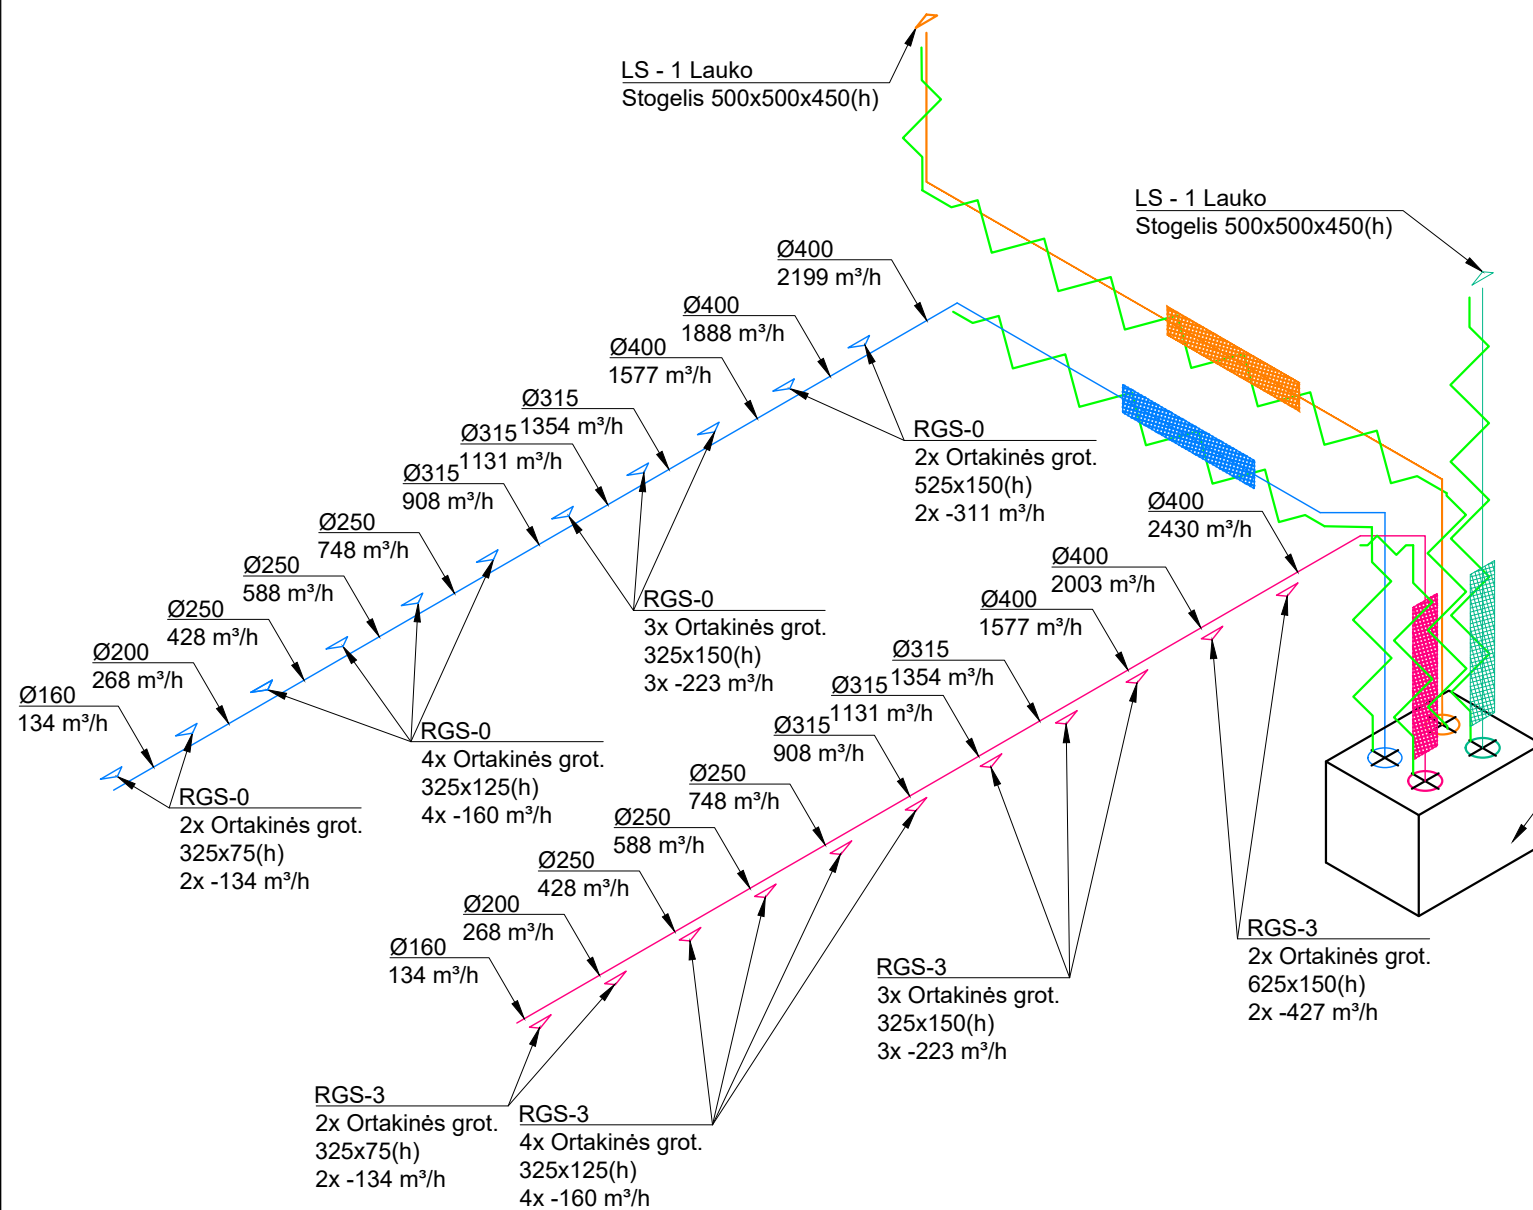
LS - 1 Lauko
Stogelis 500x500x450(h)

LS - 1 Lauko
Stogelis 500x500x450(h)

Ø400
2199 m³/h

Ø400
1888 m³/h

Ø400
1577 m³/h

Ø315
1354 m³/h

Ø315
1131 m³/h

Ø315
908 m³/h

Ø250
748 m³/h

Ø250
588 m³/h

Ø250
428 m³/h

Ø200
268 m³/h

Ø160
134 m³/h

RGS-0
2x Ortakinės grot.
525x150(h)
2x -311 m³/h

RGS-0
3x Ortakinės grot.
325x150(h)
3x -223 m³/h

RGS-0
4x Ortakinės grot.
325x125(h)
4x -160 m³/h

RGS-0
2x Ortakinės grot.
325x75(h)
2x -134 m³/h

Ø400
2430 m³/h

Ø400
2003 m³/h

Ø400
1577 m³/h

Ø315
1354 m³/h

Ø315
1131 m³/h

Ø315
908 m³/h

Ø250
748 m³/h

Ø250
588 m³/h

Ø250
428 m³/h

Ø200
268 m³/h

Ø160
134 m³/h

RGS-3
2x Ortakinės grot.
625x150(h)
2x -427 m³/h

RGS-3
3x Ortakinės grot.
325x150(h)
3x -223 m³/h

RGS-3
2x Ortakinės grot.
325x75(h)
2x -134 m³/h

RGS-3
4x Ortakinės grot.
325x125(h)
4x -160 m³/h